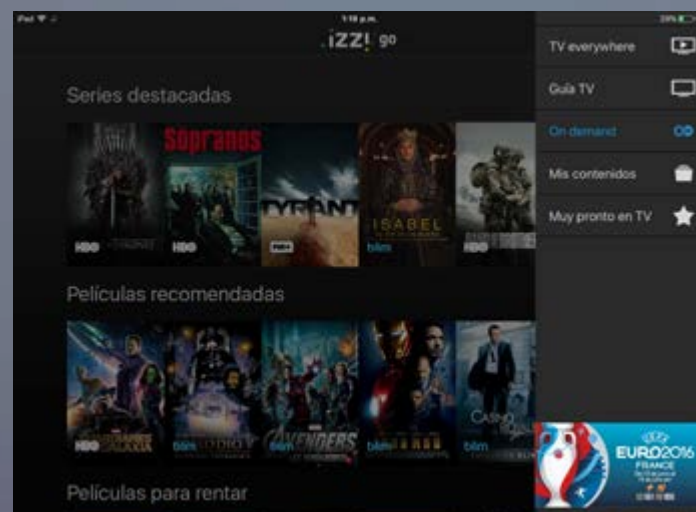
iPad
1:18 p.m.
39%
.izzi go

Series destacadas

HBO
Sopranos
HBO
TYRANT
FX
ISABEL
blim
HBO

Películas recomendadas

HBO GUARDIANS OF THE GALAXY
blim
AVENGERS
blim
blim CASINO

Películas para rentar

TV everywhere
Guía TV
On demand
Mis contenidos
Muy pronto en TV

UEFA EURO2016 FRANCE